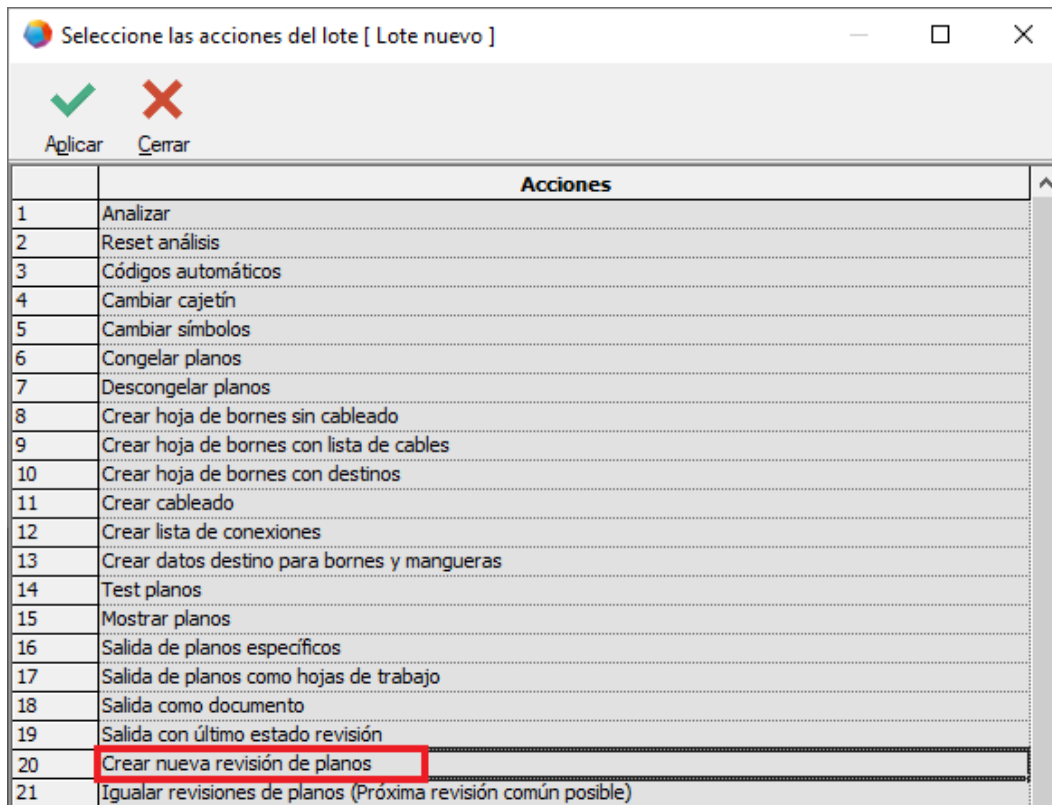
Seleccione las acciones del lote [ Lote nuevo ]

Aplicar Cerrar

| | Acciones |
|---|---|
| 1 | Analizar |
| 2 | Reset análisis |
| 3 | Códigos automáticos |
| 4 | Cambiar cajetín |
| 5 | Cambiar símbolos |
| 6 | Congelar planos |
| 7 | Descongelar planos |
| 8 | Crear hoja de bornes sin cableado |
| 9 | Crear hoja de bornes con lista de cables |
| 10 | Crear hoja de bornes con destinos |
| 11 | Crear cableado |
| 12 | Crear lista de conexiones |
| 13 | Crear datos destino para bornes y mangueras |
| 14 | Test planos |
| 15 | Mostrar planos |
| 16 | Salida de planos específicos |
| 17 | Salida de planos como hojas de trabajo |
| 18 | Salida como documento |
| 19 | Salida con último estado revisión |
| 20 | Crear nueva revisión de planos |
| 21 | Igualar revisiones de planos (Próxima revisión común posible) |